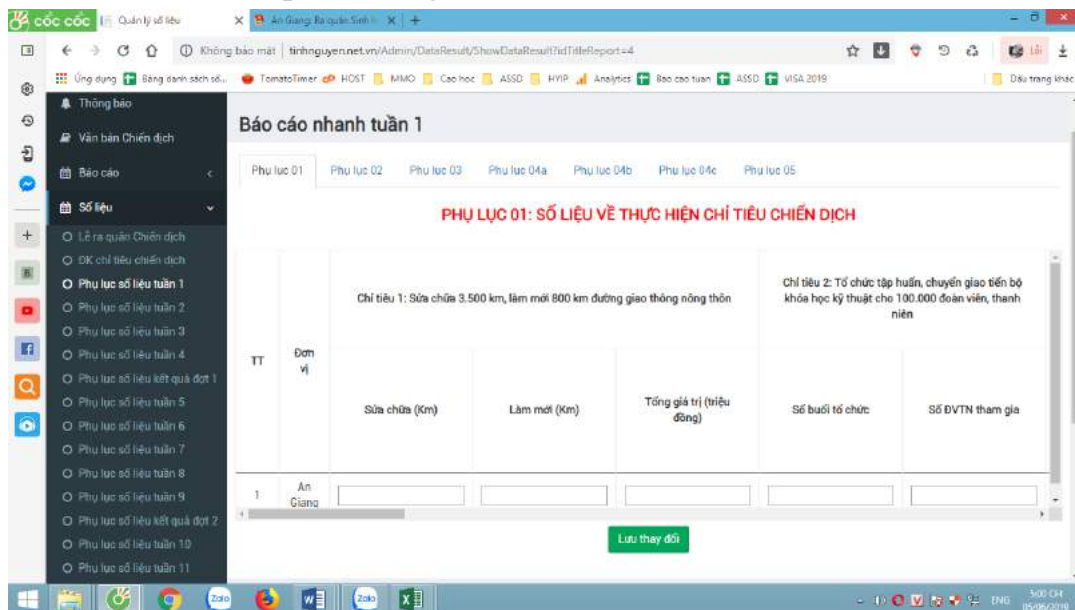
cốc cốc | Quản lý số liệu | An Giang: Ra quân Sinh ... | +

Không bảo mật | tinhnguyen.net.vn/Admin/DataResult/ShowDataResult?idTitleReport=4

Ứng dụng | Bảng danh sách số... | TomatoTimer | HOST | MMO | Cao hoc | ASSD | HYIP | Analytics | Bao cao tuan | ASSD | VISA 2019 | Dấu trang khác

Thông báo
Văn bản Chiến dịch
Báo cáo
Số liệu
Lễ ra quân Chiến dịch
ĐK chỉ tiêu chiến dịch
Phụ lục số liệu tuần 1
Phụ lục số liệu tuần 2
Phụ lục số liệu tuần 3
Phụ lục số liệu tuần 4
Phụ lục số liệu kết quả đợt 1
Phụ lục số liệu tuần 5
Phụ lục số liệu tuần 6
Phụ lục số liệu tuần 7
Phụ lục số liệu tuần 8
Phụ lục số liệu tuần 9
Phụ lục số liệu kết quả đợt 2
Phụ lục số liệu tuần 10
Phụ lục số liệu tuần 11

Báo cáo nhanh tuần 1

Phụ lục 01 | Phụ lục 02 | Phụ lục 03 | Phụ lục 04a | Phụ lục 04b | Phụ lục 04c | Phụ lục 05

PHỤ LỤC 01: SỐ LIỆU VỀ THỰC HIỆN CHỈ TIÊU CHIẾN DỊCH

| TT | Đơn vị | Chỉ tiêu 1: Sửa chữa 3.500 km, làm mới 800 km đường giao thông nông thôn | | | Chỉ tiêu 2: Tổ chức tập huấn, chuyển giao tiến bộ khóa học kỹ thuật cho 100.000 đoàn viên, thanh niên | |
|---|---|---|---|---|---|---|
| | | Sửa chữa (Km) | Làm mới (Km) | Tổng giá trị (triệu đồng) | Số buổi tổ chức | Số ĐVTN tham gia |
| 1 | An Giang | | | | | |

Lưu thay đổi

ENG 5:00 CH 05/06/2019